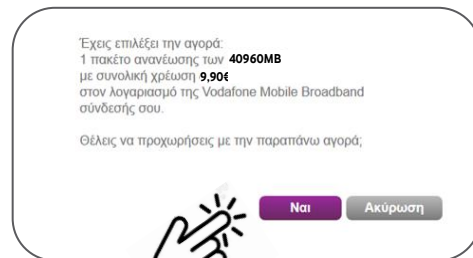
Έχεις επιλέξει την αγορά:
1 πακέτο ανανέωσης των **40960MB**
με συνολική χρέωση **9,90€**
στον λογαριασμό της Vodafone Mobile Broadband σύνδεσής σου.

Θέλεις να προχωρήσεις με την παραπάνω αγορά;

Ναι Ακύρωση